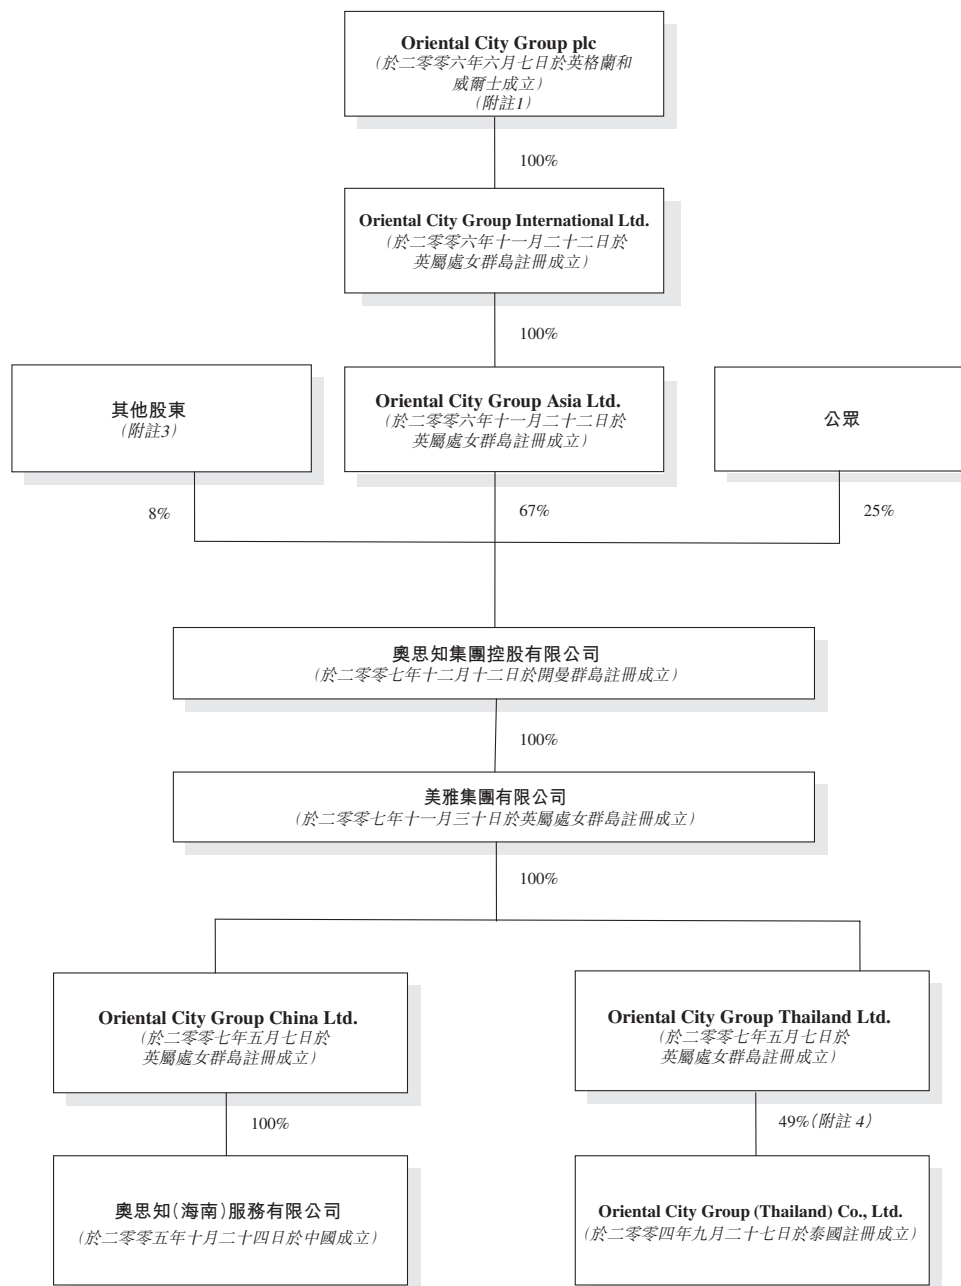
Oriental City Group plc
(於二零零六年六月七日於英格蘭和威爾士成立)
(附註1)

100%

Oriental City Group International Ltd.
(於二零零六年十一月二十二日於英屬處女群島註冊成立)

100%

其他股東
(附註3)

Oriental City Group Asia Ltd.
(於二零零六年十一月二十二日於英屬處女群島註冊成立)

公眾

8%

67%

25%

奧思知集團控股有限公司
(於二零零七年十二月十二日於開曼群島註冊成立)

100%

美雅集團有限公司
(於二零零七年十一月三十日於英屬處女群島註冊成立)

100%

Oriental City Group China Ltd.
(於二零零七年五月七日於英屬處女群島註冊成立)

Oriental City Group Thailand Ltd.
(於二零零七年五月七日於英屬處女群島註冊成立)

100%

49%(附註 4)

奧思知(海南)服務有限公司
(於二零零五年十月二十四日於中國成立)

Oriental City Group (Thailand) Co., Ltd.
(於二零零四年九月二十七日於泰國註冊成立)